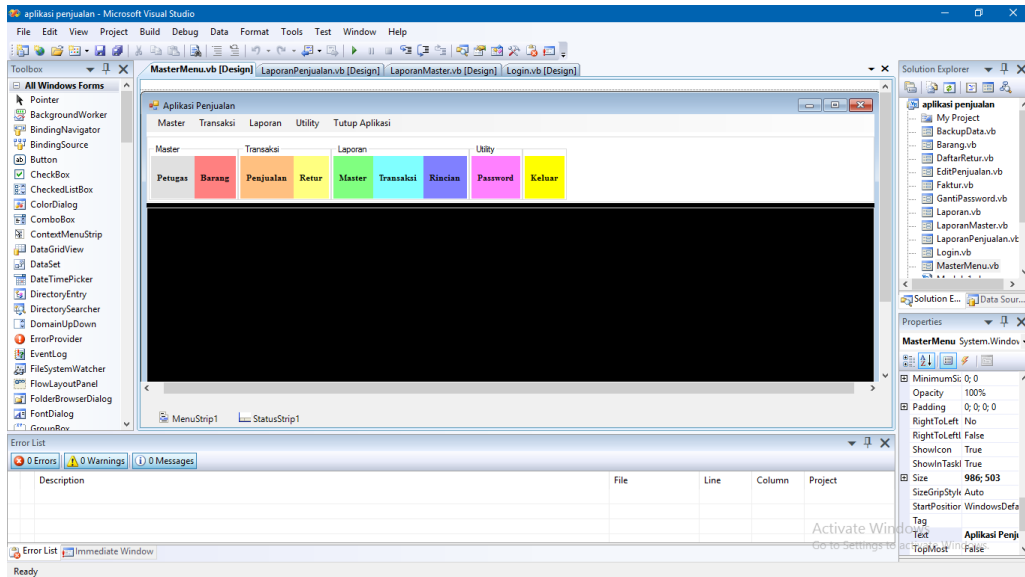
aplikasi penjualan - Microsoft Visual Studio

File Edit View Project Build Debug Data Format Tools Test Window Help

Toolbox
All Windows Forms
Pointer
BackgroundWorker
BindingNavigator
BindingSource
Button
CheckBox
CheckedListBox
ColorDialog
ComboBox
ContextMenuStrip
DataGridView
DataSet
DateTimePicker
DirectoryEntry
DirectorySearcher
DomainUpDown
ErrorProvider
EventLog
FileSystemWatcher
FlowLayoutPanel
FolderBrowserDialog
FontDialog
GroupBox

MasterMenu.vb [Design] LaporanPenjualan.vb [Design] LaporanMaster.vb [Design] Login.vb [Design]

Aplikasi Penjualan
Master Transaksi Laporan Utility Tutup Aplikasi

Master
Petugas Barang
Transaksi
Penjualan Retur
Laporan
Master Transaksi Rincian
Utility
Password
Keluar

MenuStrip1 StatusStrip1

Solution Explorer
aplikasi penjualan
My Project
BackupData.vb
Barang.vb
DaftarRetur.vb
EditPenjualan.vb
Faktur.vb
GantiPassword.vb
Laporan.vb
LaporanMaster.vb
LaporanPenjualan.vb
Login.vb
MasterMenu.vb
Solution E... Data Sour...

Properties
MasterMenu System.Window
| | |
|---|---|
| MinimumSi | 0; 0 |
| Opacity | 100% |
| Padding | 0; 0; 0; 0 |
| RightToLeft | No |
| RightToLeftL | False |
| ShowIcon | True |
| ShowInTaskl | True |
| Size | 986; 503 |
| SizeGripStyle | Auto |
| StartPosition | WindowsDefa |
| Tag | |
| Text | Aplikasi Penju |
| TopMost | False |

Error List
0 Errors 0 Warnings 0 Messages
| | Description | File | Line | Column | Project |
|---|---|---|---|---|---|

Error List Immediate Window

Activate Windows
Go to Settings to activate Windows.

Ready